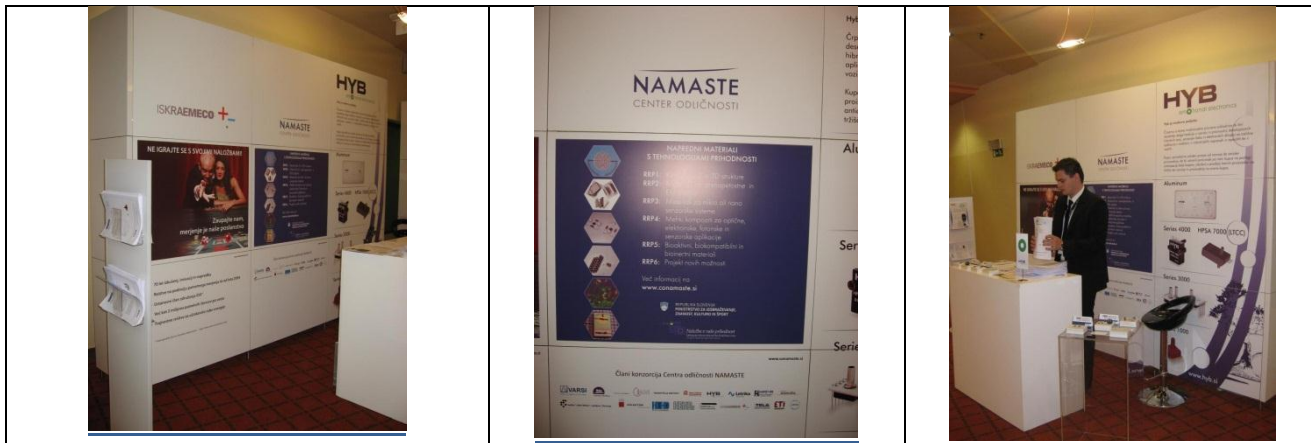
ISKRAEMECO

NAMASTE

HYB

NE IGRAJTE SE S SVOJIMI NALOŽBAMI

Zaupajte nam, merjenje je naše poslanstvo

Aluminum

Series 4000

NAMASTE
CENTER ODLIČNOSTI

NAPREDNI MATERIALI S TEHNOLOŠKIMI PRIHODNOSTI

RRP1: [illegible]
RRP2: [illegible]
RRP3: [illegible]
RRP4: Nano kompoziti za optične, elektronske, fotonske in senzorske aplikacije
RRP5: Bioaktivni, biokompatibilni in biomimetični materiali
RRP6: Projekt novih možnosti

Več informacij na
www.conamaste.si

REPUBLIKA SLOVENIJA
MINISTRSTVO ZA IZOBRAŽEVANJE, ZNANOST, KULTURO IN ŠPORT

Naložba v vašo prihodnost

www.conamaste.si

Člani konzorcija Centra odličnosti NAMASTE

VARSI

HYB

Alu

Series

Series

HYB

Aluminum

Series 4000

HPSA 7000 (STCC)

Series 3000

www.hyb.si

NAMASTE